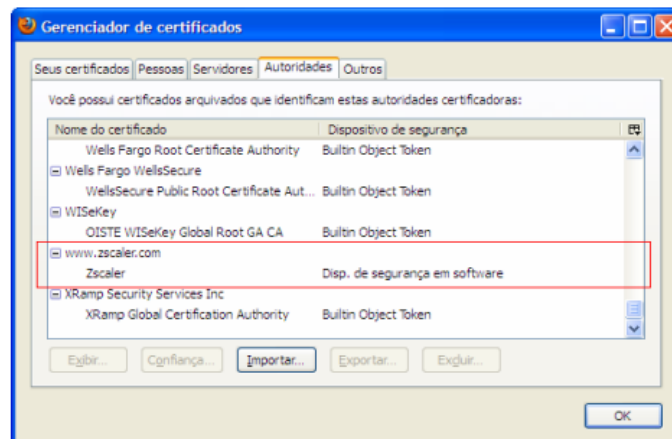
Gerenciador de certificados

Seus certificados | Pessoas | Servidores | Autoridades | Outros

Você possui certificados arquivados que identificam estas autoridades certificadoras:

| Nome do certificado | Dispositivo de segurança |
|---|---|
| Wells Fargo Root Certificate Authority | Builtin Object Token |
| ⊟ Wells Fargo WellsSecure | |
| WellsSecure Public Root Certificate Aut... | Builtin Object Token |
| ⊟ WISeKey | |
| OISTE WISeKey Global Root GA CA | Builtin Object Token |
| ⊟ www.zscaler.com | |
| Zscaler | Disp. de segurança em software |
| ⊟ XRamp Security Services Inc | |
| XRamp Global Certification Authority | Builtin Object Token |

Exibir... | Confiança... | Importar... | Exportar... | Excluir...

OK